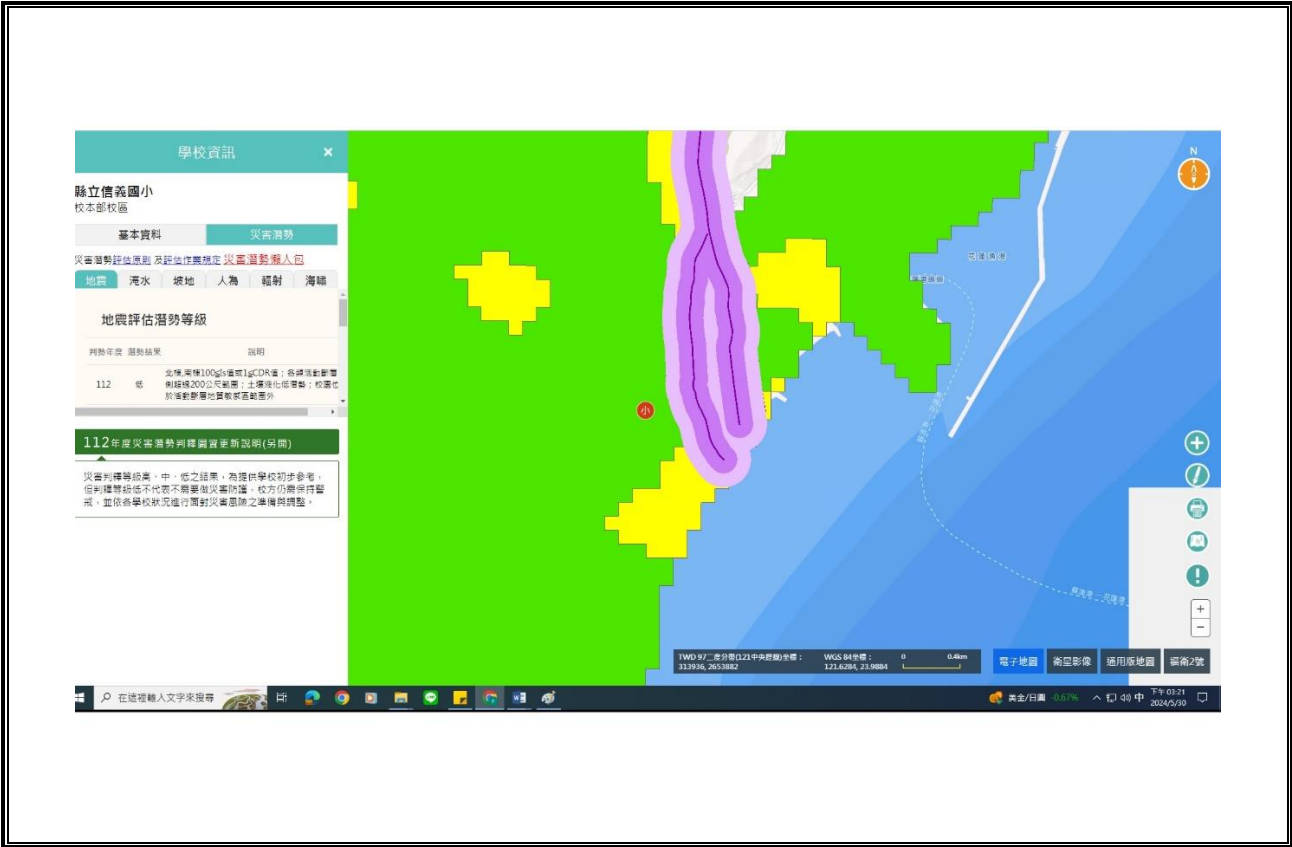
學校資訊 ×

縣立信義國小
校本部校區

基本資料 | 災害潛勢

災害潛勢評估原則 及評估作業規定 災害潛勢懶人包

地震 | 淹水 | 坡地 | 人為 | 輻射 | 海嘯

地震評估潛勢等級

| 判勢年度 | 潛勢結果 | 說明 |
|---|---|---|
| 112 | 低 | 北橫,南橫100gls值或1gCDR值；各鄰近活動斷層側錯距200公尺範圍；土壤液化低潛勢；校園位於活動斷層地質敏感區範圍外 |

112年度災害潛勢判釋圖資更新說明(另開)

災害判釋等級高、中、低之結果，為提供學校初步參考，但判釋等級低不代表不需要做災害防護，校方仍需保持警戒，並依各學校狀況進行面對災害風險之準備與調整。

小

N

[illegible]

TWD 97二度分帶(121中央經線)坐標：313936, 2653882
WGS 84坐標：121.6284, 23.9884
0 0.4km

電子地圖 | 衛星影像 | 通用版地圖 | 福衛2號

在這裡輸入文字來搜尋

美金/日圓 -0.67%
中 下午 03:21 2024/5/30